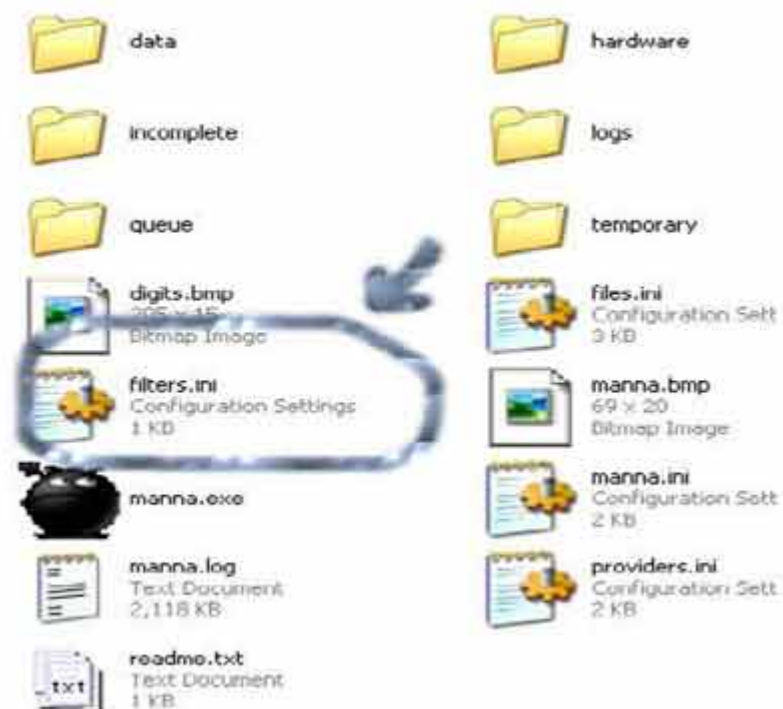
data

hardware

incomplete

logs

queue

temporary

digits.bmp
205 x 15
Bitmap Image

files.ini
Configuration Sett
3 KB

filters.ini
Configuration Settings
1 KB

manna.bmp
69 x 20
Bitmap Image

manna.exe

manna.ini
Configuration Sett
2 KB

manna.log
Text Document
2,118 KB

providers.ini
Configuration Sett
2 KB

readme.txt
Text Document
1 KB

txt